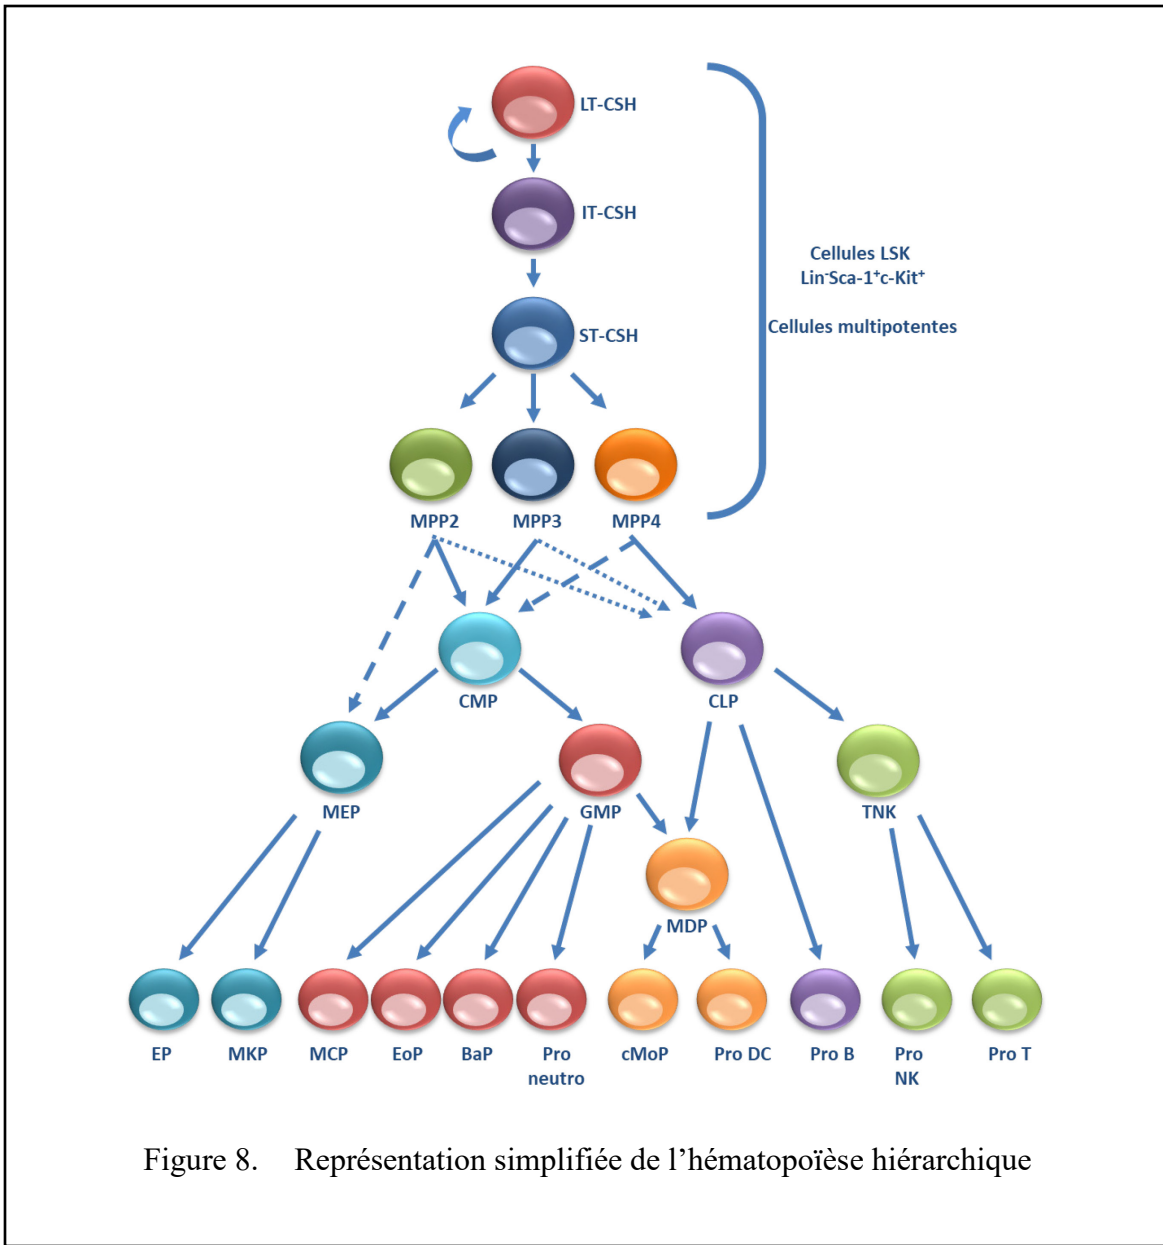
LT-CSH

IT-CSH

ST-CSH

Cellules LSK
Lin$^{-}$Sca-1$^{+}$c-Kit$^{+}$

Cellules multipotentes

MPP2 MPP3 MPP4

CMP

CLP

MEP

GMP

TNK

MDP

EP MKP MCP EoP BaP Pro neutro cMoP Pro DC Pro B Pro NK Pro T

Figure 8. Représentation simplifiée de l'hématopoïèse hiérarchique